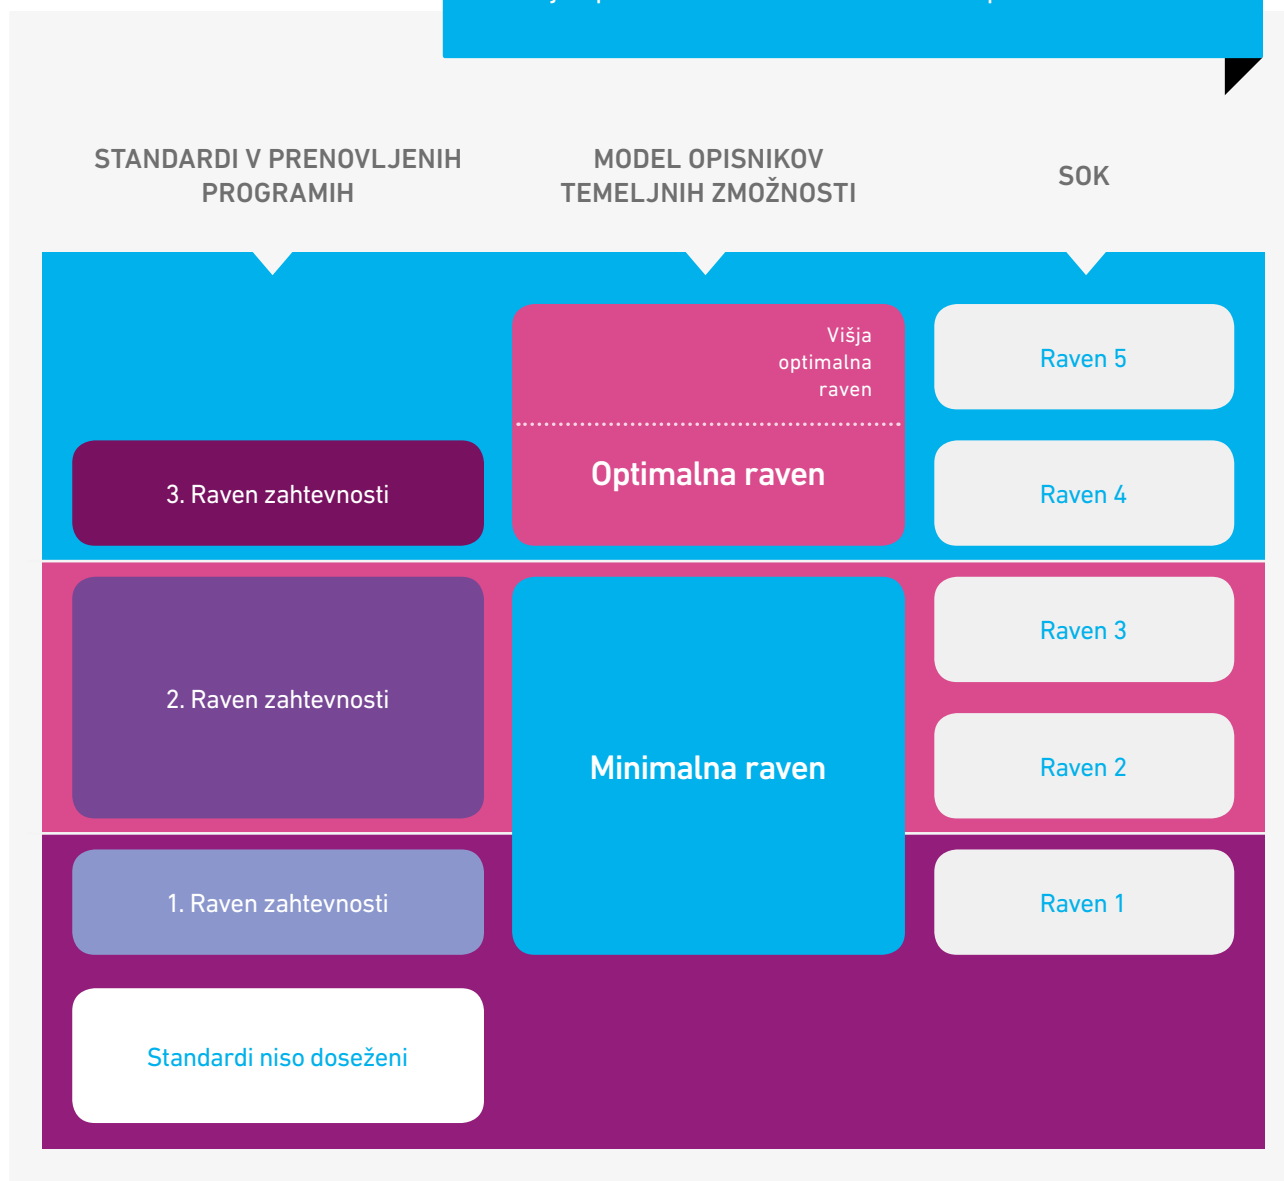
STANDARDI V PRENOVLJENIH PROGRAMIH

MODEL OPISNIKOV TEMELJNIH ZMOŽNOSTI

SOK

Višja optimalna raven

Optimalna raven

Raven 5

3. Raven zahtevnosti

Raven 4

2. Raven zahtevnosti

Minimalna raven

Raven 3

Raven 2

1. Raven zahtevnosti

Raven 1

Standardi niso doseženi